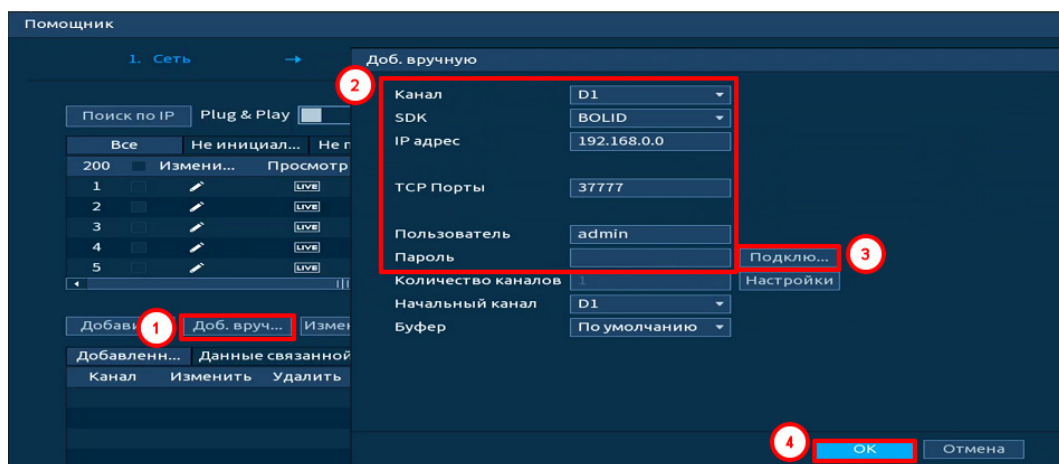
Помощник

1. Сеть →

Поиск по IP Plug & Play

| Все | Не инициал... | Не п |
|---|---|---|
| 200 | Измени... | Просмотр |
| 1 | | LIVE |
| 2 | | LIVE |
| 3 | | LIVE |
| 4 | | LIVE |
| 5 | | LIVE |

Добави 1 Доб. вруч... Измен

Добавленн... Данные связанной

| Канал | Изменить | Удалить |
|---|---|---|

Доб. вручную

2

Канал D1
SDK BOLID
IP адрес 192.168.0.0
TCP Порты 37777
Пользователь admin
Пароль
Подклю... 3
Количество каналов 1 Настройки
Начальный канал D1
Буфер По умолчанию

4 OK Отмена